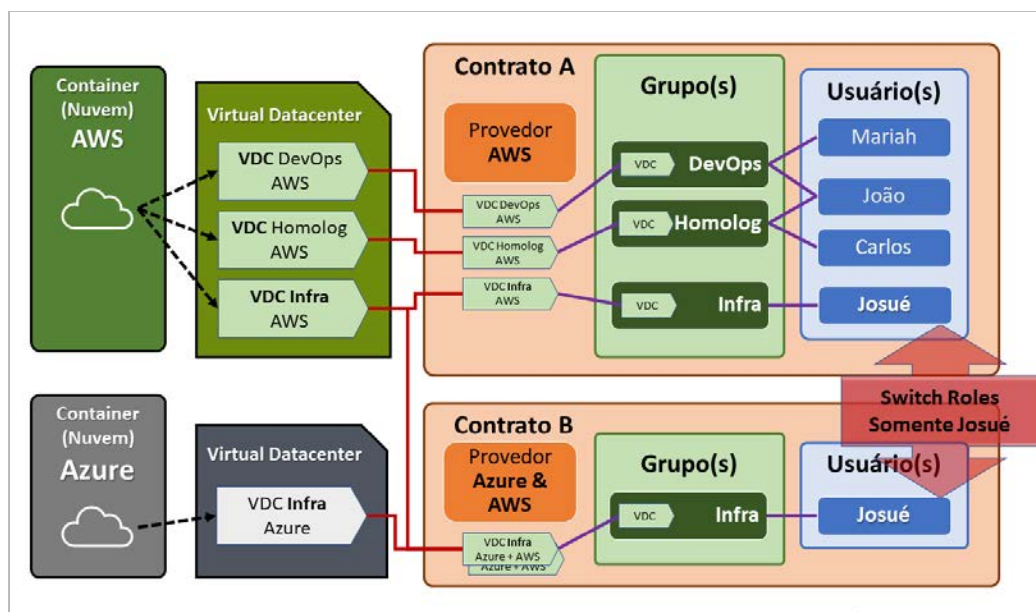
Container (Nuvem) AWS

Virtual Datacenter

VDC DevOps AWS

VDC Homolog AWS

VDC Infra AWS

Container (Nuvem) Azure

Virtual Datacenter

VDC Infra Azure

Contrato A

Provedor AWS

VDC DevOps AWS

VDC Homolog AWS

VDC Infra AWS

Grupo(s)

VDC DevOps

VDC Homolog

VDC Infra

Usuário(s)

Mariah

João

Carlos

Josué

Switch Roles Somente Josué

Contrato B

Provedor Azure & AWS

VDC Infra Azure + AWS

Azure + AWS

Grupo(s)

VDC Infra

Usuário(s)

Josué